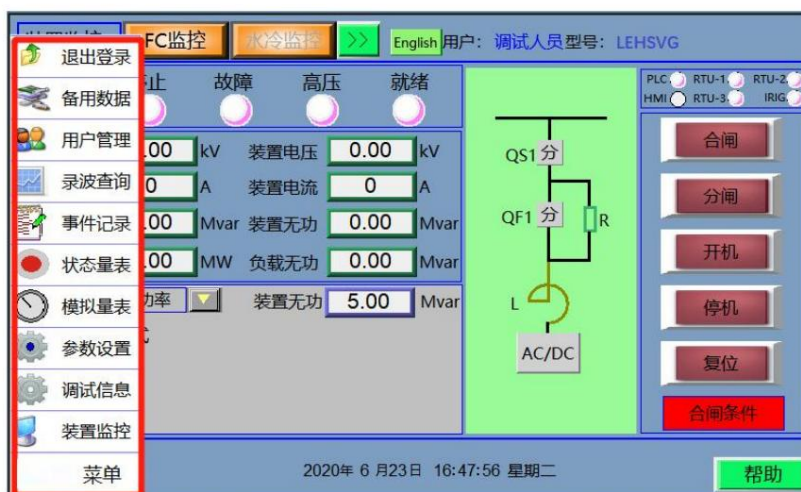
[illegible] FC监控 水冷监控 >> English 用户：调试人员 型号：LEHSVG

退出登录
备用数据
用户管理
录波查询
事件记录
状态量表
模拟量表
参数设置
调试信息
装置监控
菜单

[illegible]止 故障 高压 就绪

PLC RTU-1 RTU-2
HMI RTU-3 IRIG

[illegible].00 kV 装置电压 0.00 kV
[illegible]0 A 装置电流 0 A
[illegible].00 Mvar 装置无功 0.00 Mvar
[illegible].00 MW 负载无功 0.00 Mvar
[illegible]功率 装置无功 5.00 Mvar
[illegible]式

QS1 分
QF1 分 R
L
AC/DC

合闸
分闸
开机
停机
复位
合闸条件

2020年 6 月23日 16:47:56 星期二

帮助